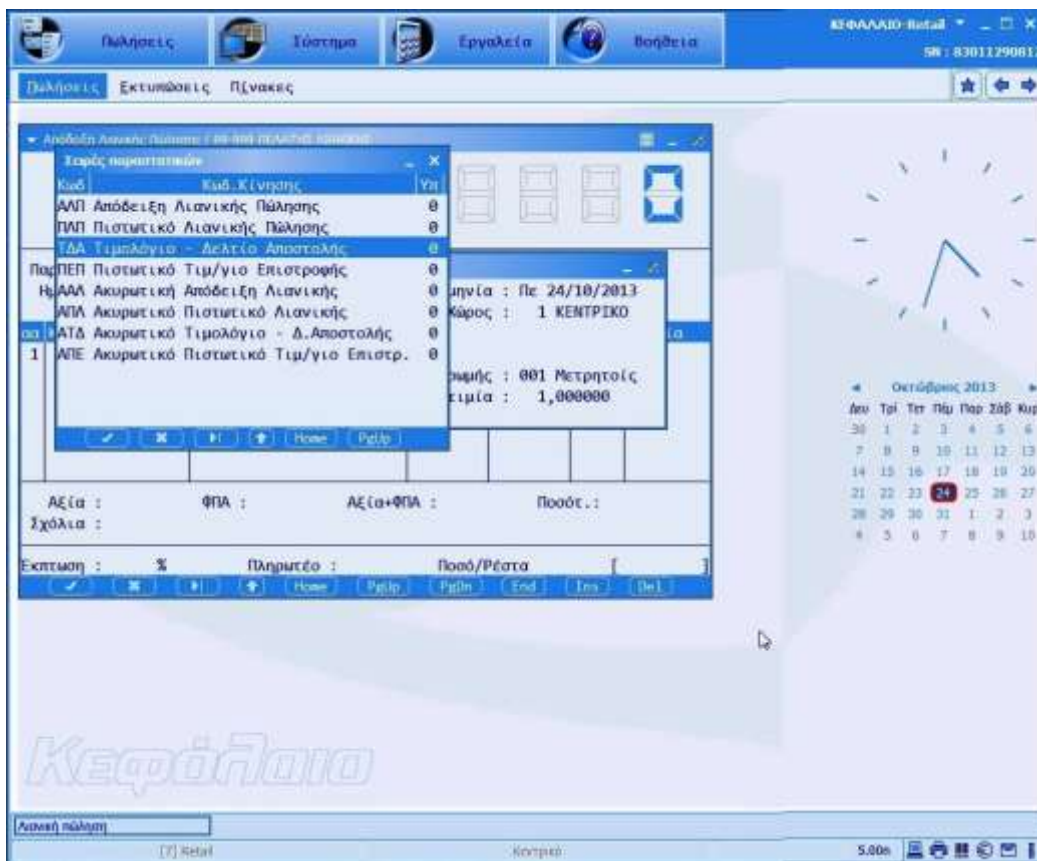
Πωλήσεις Σύστημα Εργαλεία Βοήθεια

ΚΕΦΑΛΑΙΟ-Retail

SN : 8301129081

Πωλήσεις Εκτυπώσεις Πίνακες

Απόδειξη Λιανικής Πώλησης / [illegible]

Σειρές παραστατικών

| Κωδ | Κωδ.Κίνησης | Υπ |
|---|---|---|
| ΑΛΠ | Απόδειξη Λιανικής Πώλησης | 0 |
| ΠΛΠ | Πιστωτικό Λιανικής Πώλησης | 0 |
| ΤΔΑ | Τιμολόγιο - Δελτίο Αποστολής | 0 |
| ΠΕΠ | Πιστωτικό Τιμ/γιο Επιστροφής | 0 |
| ΑΑΛ | Ακυρωτική Απόδειξη Λιανικής | 0 |
| ΑΠΛ | Ακυρωτική Πιστωτικό Λιανικής | 0 |
| ΑΤΔ | Ακυρωτική Τιμολόγιο - Δ.Αποστολής | 0 |
| ΑΠΕ | Ακυρωτική Πιστωτικό Τιμ/γιο Επιστρ. | 0 |

Home PgUp

Παρ
Ημ
1

ημνία : Πε 24/10/2013
Χώρος : 1 ΚΕΝΤΡΙΚΟ

ομωμής : 001 Μετρητοίς
τιμία : 1,000000

Αξία : ΦΠΑ : Αξία+ΦΠΑ : Ποσότ.:
Σχόλια :

Εκπτωση : % Πληρωτέο : Ποσό/Ρέστα [ ]

Home PgUp PgDn End Ins Del

Οκτώβριος 2013

| Δευ | Τρί | Τετ | Πέμ | Παρ | Σάβ | Κυρ |
|---|---|---|---|---|---|---|
| 30 | 1 | 2 | 3 | 4 | 5 | 6 |
| 7 | 8 | 9 | 10 | 11 | 12 | 13 |
| 14 | 15 | 16 | 17 | 18 | 19 | 20 |
| 21 | 22 | 23 | 24 | 25 | 26 | 27 |
| 28 | 29 | 30 | 31 | 1 | 2 | 3 |
| 4 | 5 | 6 | 7 | 8 | 9 | 10 |

Κεφάλαιο

Λιανική πώληση

[7] Retail

Κεντρικό

5.00n